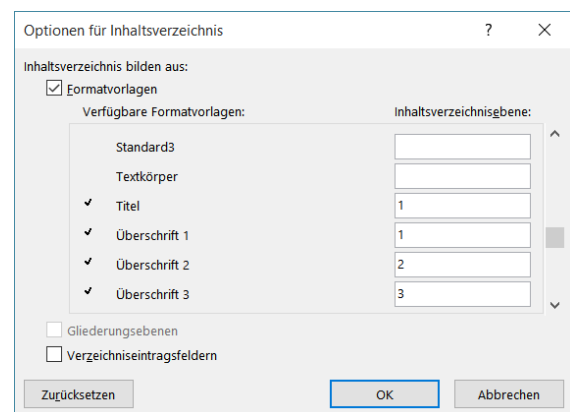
Optionen für Inhaltsverzeichnis ? ×

Inhaltsverzeichnis bilden aus:

☑ Formatvorlagen

| Verfügbare Formatvorlagen: | Inhaltsverzeichnisebene: |
|---|---|
| Standard3 | |
| Textkörper | |
| ✓ Titel | 1 |
| ✓ Überschrift 1 | 1 |
| ✓ Überschrift 2 | 2 |
| ✓ Überschrift 3 | 3 |

☐ Gliederungsebenen

☐ Verzeichniseintragsfeldern

Zurücksetzen OK Abbrechen